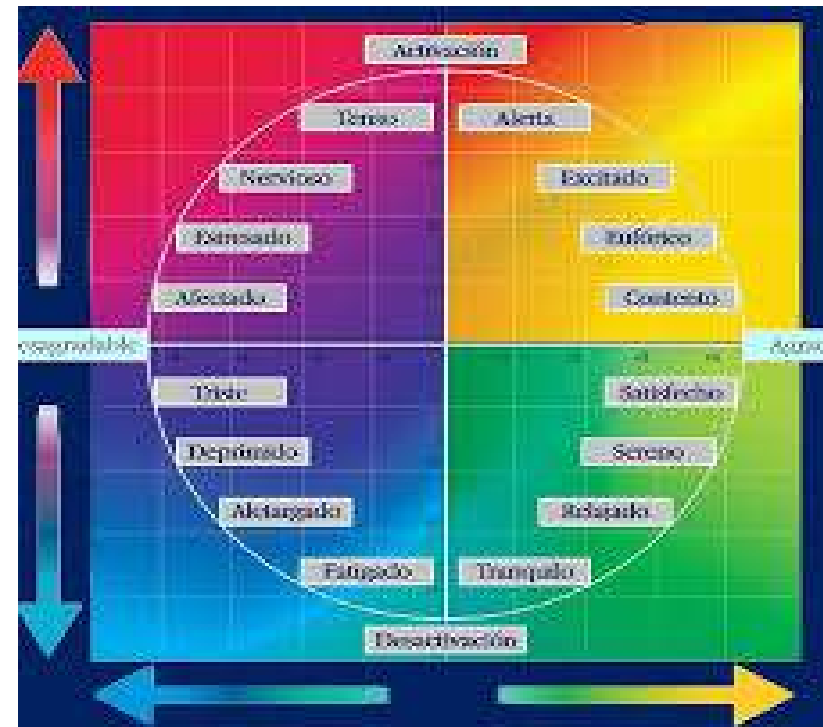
Activación

Tenso

Alerta

Nervioso

Excitado

Estresado

Eufórico

Afectado

Contento

Desagradable

Agrad

Triste

Satisfecho

Deprimido

Sereno

Aletargado

Relajado

Fatigado

Tranquilo

Desactivación